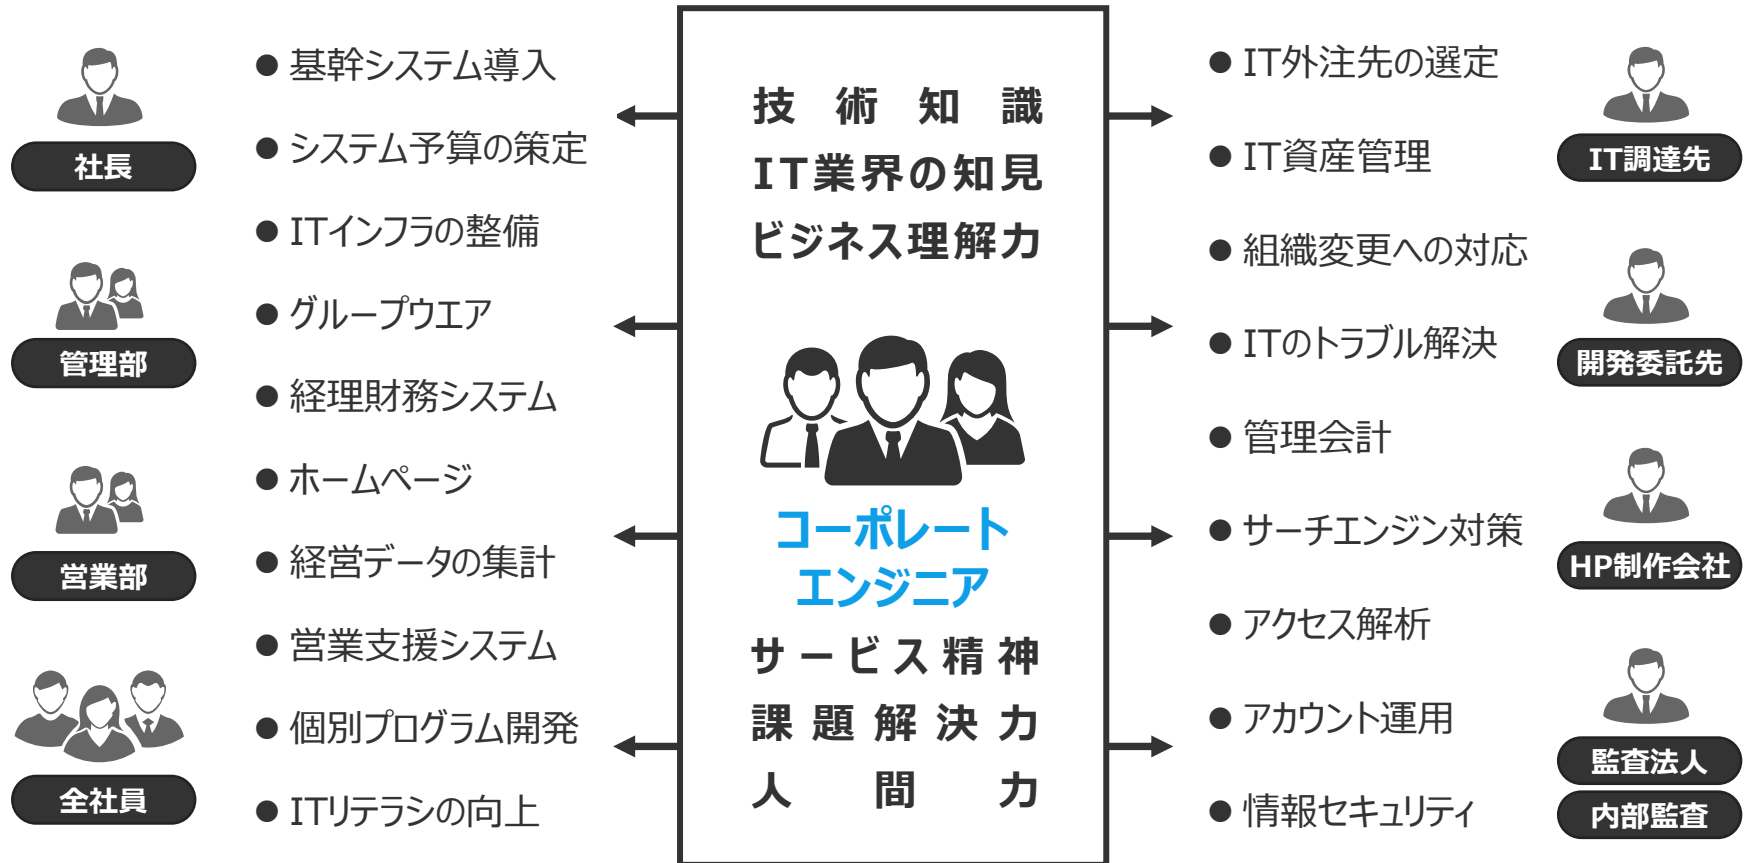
社長

管理部

営業部

全社員

● 基幹システム導入
● システム予算の策定
● ITインフラの整備
● グループウエア
● 経理財務システム
● ホームページ
● 経営データの集計
● 営業支援システム
● 個別プログラム開発
● ITリテラシの向上

技術知識
IT業界の知見
ビジネス理解力

コーポレート
エンジニア

サービス精神
課題解決力
人間力

● IT外注先の選定
● IT資産管理
● 組織変更への対応
● ITのトラブル解決
● 管理会計
● サーチエンジン対策
● アクセス解析
● アカウント運用
● 情報セキュリティ

IT調達先

開発委託先

HP制作会社

監査法人
内部監査